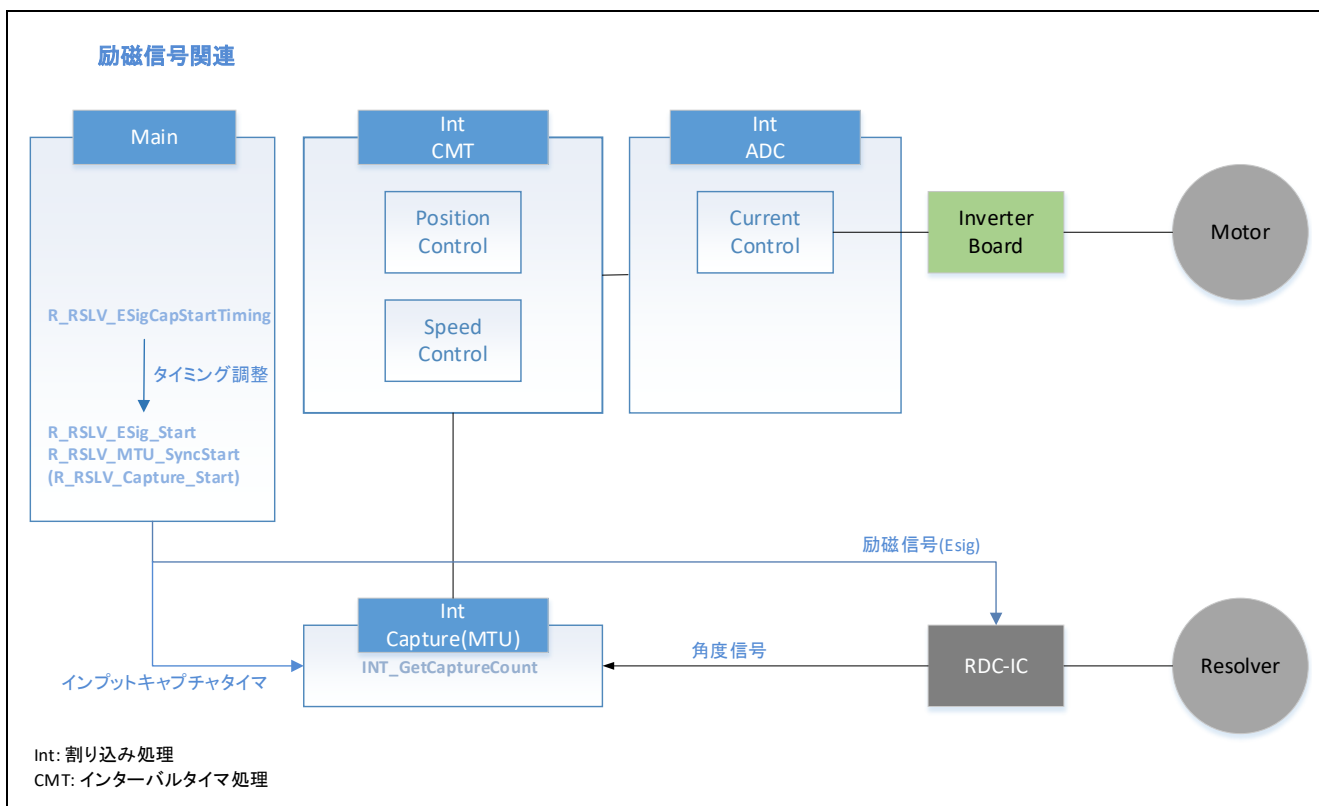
励磁信号関連

Main

R_RSLV_ESigCapStartTiming

タイミング調整

R_RSLV_ESig_Start
R_RSLV_MTU_SyncStart
(R_RSLV_Capture_Start)

Int
CMT

Position
Control

Speed
Control

Int
ADC

Current
Control

Inverter
Board

Motor

励磁信号(Esig)

Int
Capture(MTU)
INT_GetCaptureCount

インプットキャプチャタイマ

角度信号

RDC-IC

Resolver

Int: 割り込み処理
CMT: インターバルタイマ処理